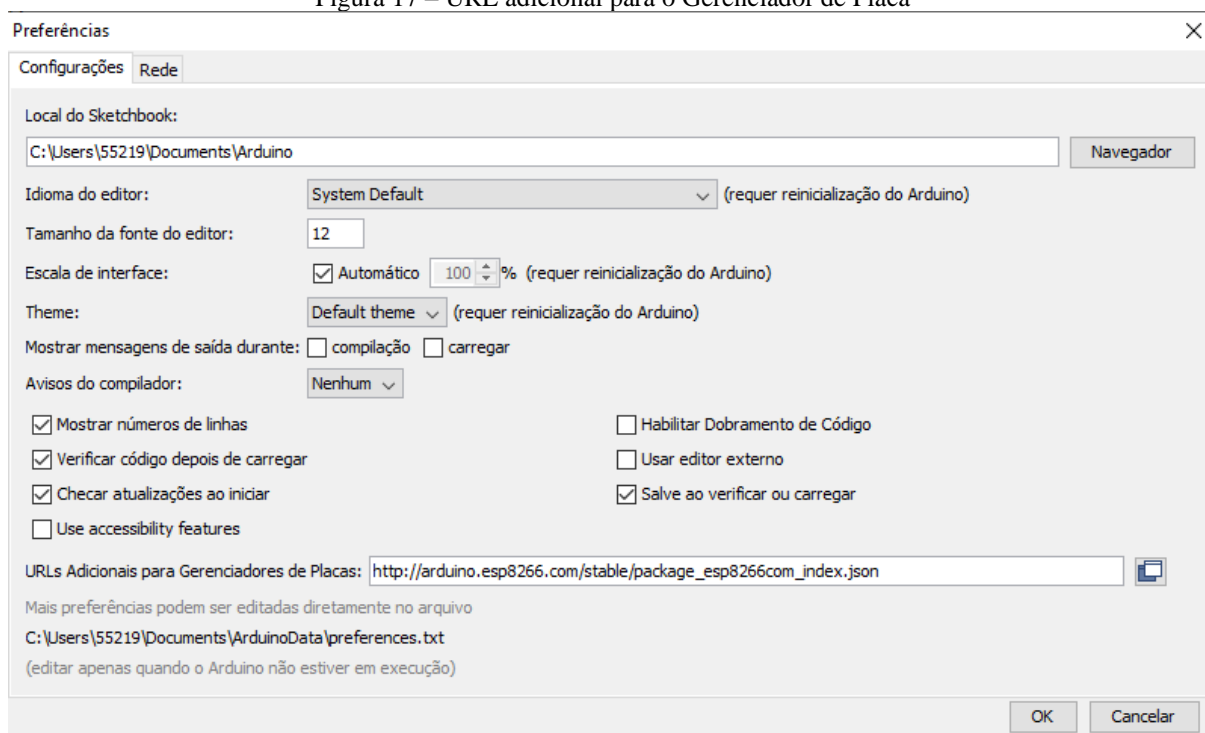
Figura 17 – URL adicional para o Gerenciador de Placa

Preferências

Configurações | Rede

Local do Sketchbook:

C:\Users\55219\Documents\Arduino

Navegador

Idioma do editor: System Default (requer reinicialização do Arduino)

Tamanho da fonte do editor: 12

Escala de interface: Automático 100 % (requer reinicialização do Arduino)

Theme: Default theme (requer reinicialização do Arduino)

Mostrar mensagens de saída durante: compilação carregar

Avisos do compilador: Nenhum

Mostrar números de linhas

Habilitar Dobramento de Código

Verificar código depois de carregar

Usar editor externo

Checar atualizações ao iniciar

Salve ao verificar ou carregar

Use accessibility features

URLs Adicionais para Gerenciadores de Placas: http://arduino.esp8266.com/stable/package_esp8266com_index.json

Mais preferências podem ser editadas diretamente no arquivo

C:\Users\55219\Documents\ArduinoData\preferences.txt

(editar apenas quando o Arduino não estiver em execução)

OK Cancelar